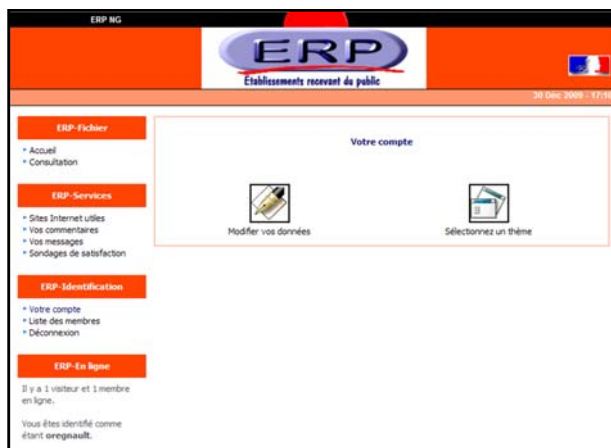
ERP NG

ERP
Etablissements recevant du public

30 Déc 2009 - 17:1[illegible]

ERP-Fichier
• Accueil
• Consultation

ERP-Services
• Sites Internet utiles
• Vos commentaires
• Vos messages
• Sondages de satisfaction

ERP-Identification
• Votre compte
• Liste des membres
• Déconnexion

ERP-En ligne
Il y a 1 visiteur et 1 membre en ligne.

Vous êtes identifié comme étant oregnault.

Votre compte

Modifier vos données

Sélectionnez un thème